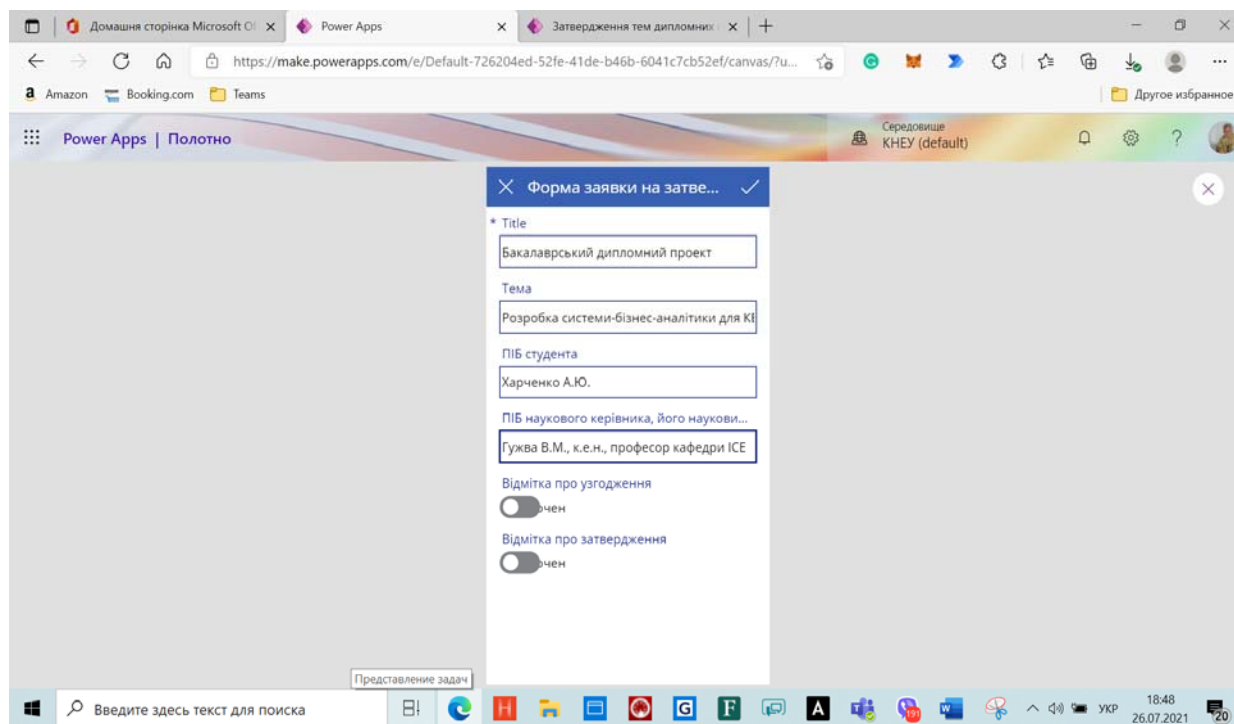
Домашня сторінка Microsoft O ×
Power Apps ×
Затвердження тем дипломних ×
+

https://make.powerapps.com/e/Default-726204ed-52fe-41de-b46b-6041c7cb52ef/canvas/?u...

Amazon Booking.com Teams
Другое избранное

Power Apps | Полотно
Середовище
КНЕУ (default)

Форма заявки на затве...

* Title
Бакалаврський дипломний проект

Тема
Розробка системи-бізнес-аналітики для КІ

ПІБ студента
Харченко А.Ю.

ПІБ наукового керівника, його наукови...
Гужва В.М., к.е.н., професор кафедри ІСЕ

Відмітка про узгодження
чен

Відмітка про затвердження
чен

Представление задач

Введите здесь текст для поиска

191

УКР 18:48 26.07.2021

20